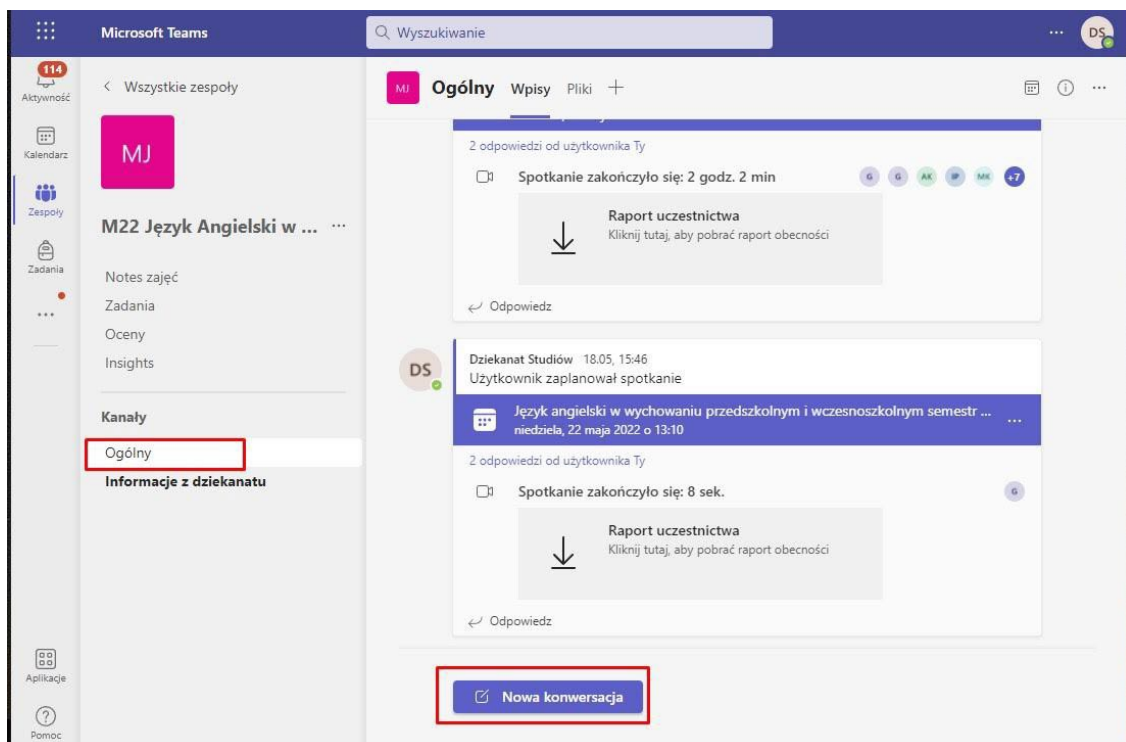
Microsoft Teams

Wyszukiwanie

DS

114
Aktywność

Kalendarz

Zespoły

Zadania

...

Aplikacje

Pomoc

< Wszystkie zespoły

MJ

M22 Język Angielski w ... ···

Notes zajęć
Zadania
Oceny
Insights

Kanały

Ogólny

Informacje z dziekanatu

MJ Ogólny Wpisy Pliki +

2 odpowiedzi od użytkownika Ty

Spotkanie zakończyło się: 2 godz. 2 min

G G AK IP MK +7

Raport uczestnictwa
Kliknij tutaj, aby pobrać raport obecności

Odpowiedz

DS

Dziekanat Studiów 18.05, 15:46
Użytkownik zaplanował spotkanie

Język angielski w wychowaniu przedszkolnym i wczesnoszkolnym semestr ...
niedziela, 22 maja 2022 o 13:10

2 odpowiedzi od użytkownika Ty

Spotkanie zakończyło się: 8 sek.

G

Raport uczestnictwa
Kliknij tutaj, aby pobrać raport obecności

Odpowiedz

Nowa konwersacja